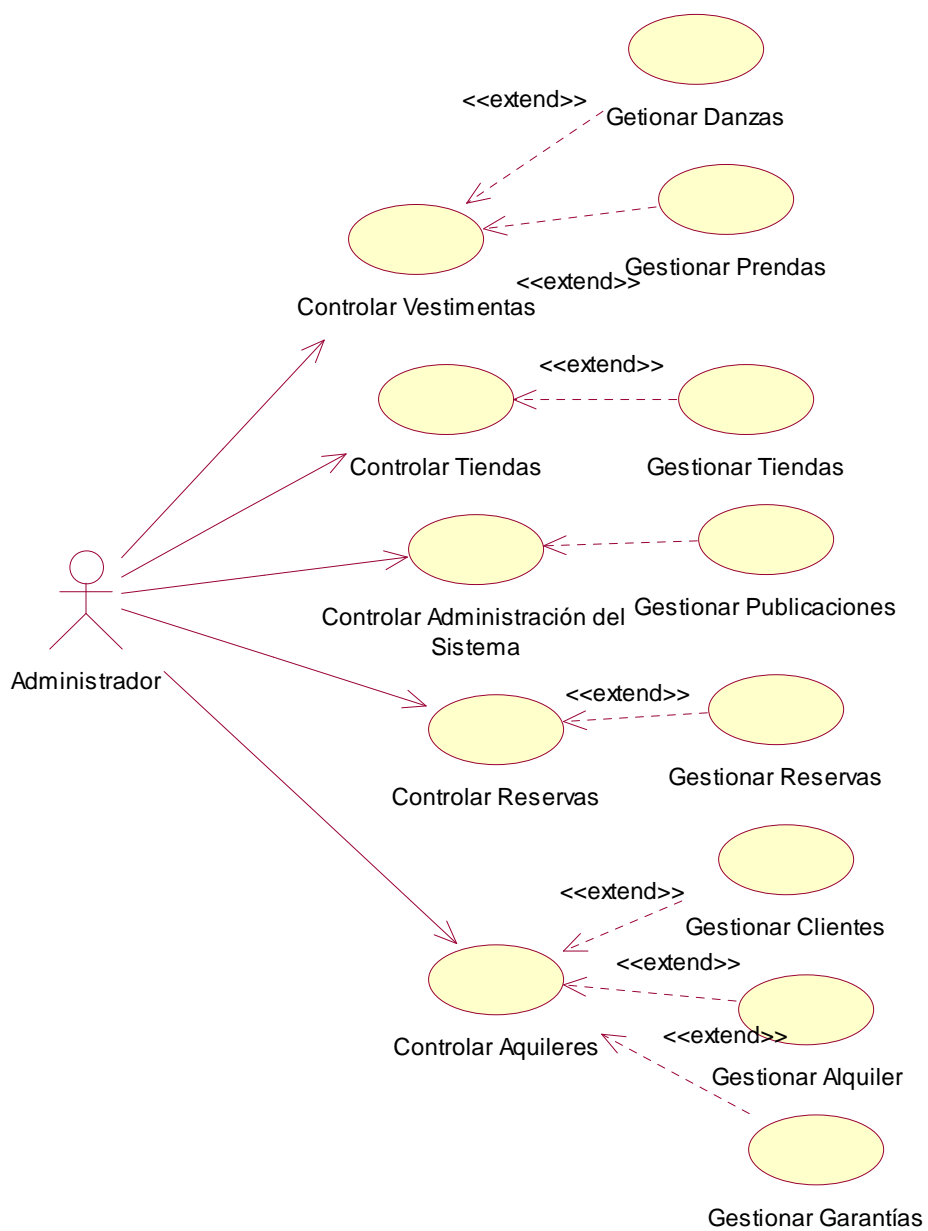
<<extend>>
Getionar Danzas

Gestionar Prendas
<<extend>>
Controlar Vestimentas

<<extend>>
Controlar Tiendas
Gestionar Tiendas

Controlar Administración del Sistema
Gestionar Publicaciones

Administrador

<<extend>>
Controlar Reservas
Gestionar Reservas

<<extend>>
Gestionar Clientes
<<extend>>
<<extend>>
Controlar Aquileres
Gestionar Alquiler

Gestionar Garantías